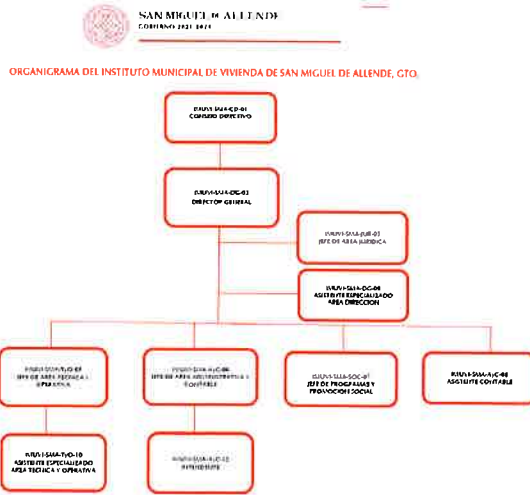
SAN MIGUEL DE ALLENDE
GOBIERNO 2021-2024

ORGANIGRAMA DEL INSTITUTO MUNICIPAL DE VIVIENDA DE SAN MIGUEL DE ALLENDE, GTO.

IMUVI-SMA-CD-01
CONSEJO DIRECTIVO

IMUVI-SMA-DG-02
DIRECTOR GENERAL

IMUVI-SMA-JUR-03
JEFE DE AREA JURIDICA

IMUVI-SMA-DG-04
ASISTENTE ESPECIALIZADO AREA DIRECCION

IMUVI-SMA-TYO-05
JEFE DE AREA TECNICA Y OPERATIVA

IMUVI-SMA-A/C-06
JEFE DE AREA ADMINISTRATIVA Y CONTABLE

IMUVI-SMA-SOC-07
JEFE DE PROGRAMAS Y PROMOCION SOCIAL

IMUVI-SMA-A/C-08
ASISTENTE CONTABLE

IMUVI-SMA-TYO-10
ASISTENTE ESPECIALIZADO AREA TECNICA Y OPERATIVA

IMUVI-SMA-A/C-11
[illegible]